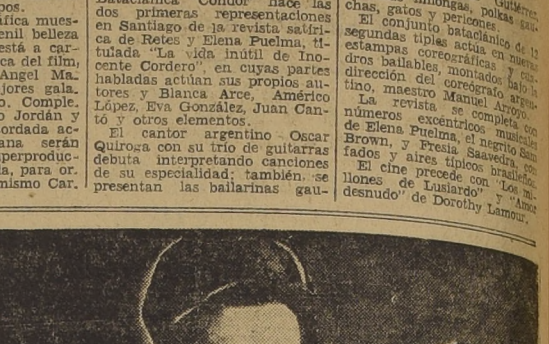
pos.
ficial muesenil belleza está a cargo del film, Angel Mamejores galaComple. Jordán y bordada acana serán superproduca, para or. mismo Car.

Bataclánica Cóndor hace las dos primeras representaciones en Santiago de la revista satírica de Retes y Elena Puelma, titulada "La vida inútil de Inocente Cordero", en cuyas partes habladas actúan sus propios autores y Blanca Arce, Américo López, Eva González, Juan Cantó y otros elementos.

El cantor argentino Oscar Quiroga con su trío de guitarras debuta interpretando canciones de su especialidad; también se presentan las bailarinas gau-

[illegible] milongas, polkas gauchas, gatos y pericones.

El conjunto bataclánico de 12 segundas tiples actúa en nuevas estampas coreográficas y cuadros bailables, montados bajo la dirección del coreógrafo argentino, maestro Manuel Arroyo.

La revista se completa con números excéntricos musicales de Elena Puelma, el negrito Sam Brown, y Fresia Saavedra, con fados y aires típicos brasileños.

El cine precede con "Los millones de Lusiardo" y "Amor desnudo" de Dorothy Lamour.